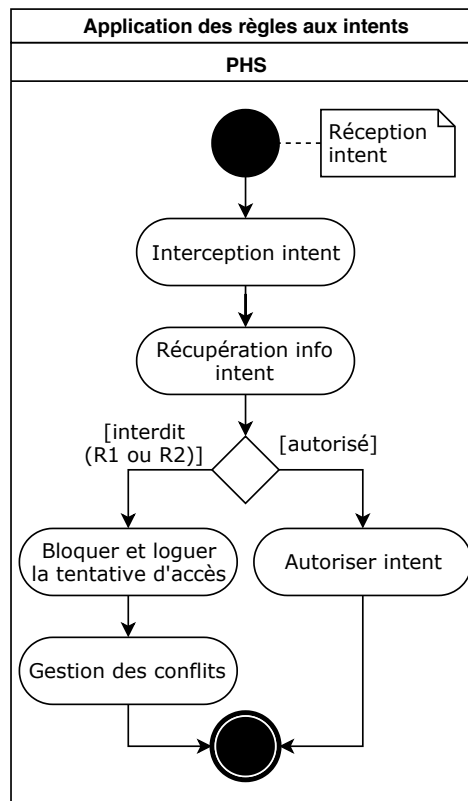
Application des règles aux intents

PHS

Réception intent

Interception intent

Récupération info intent

[interdit (R1 ou R2)]

[autorisé]

Bloquer et loguer la tentative d'accès

Autoriser intent

Gestion des conflits